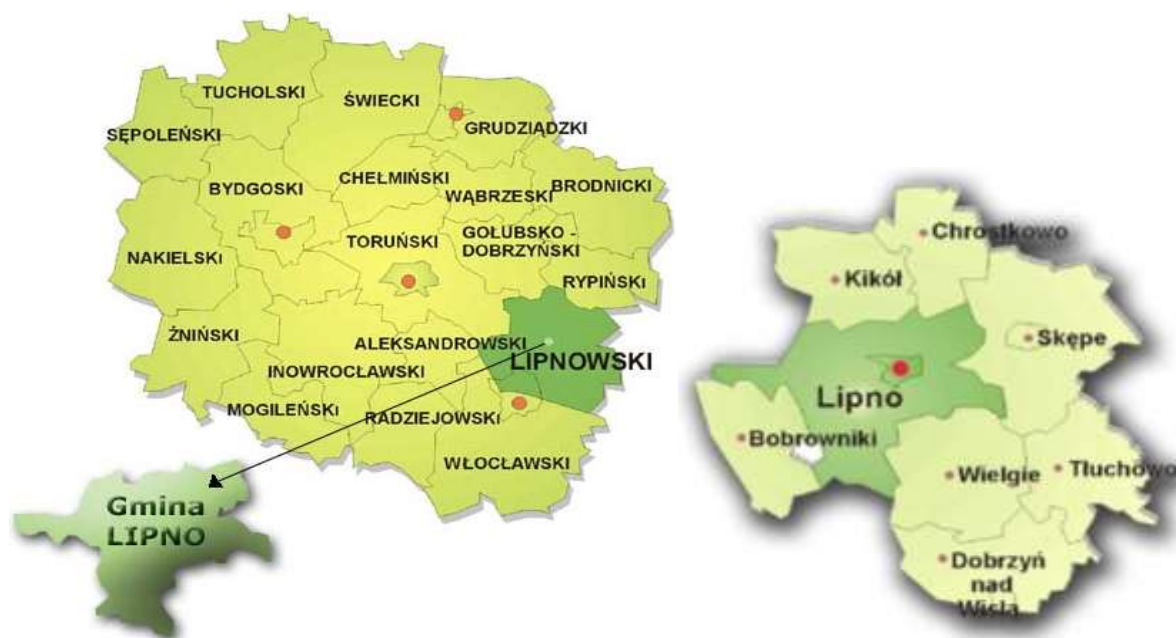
TUCHOLSKI
ŚWIECKI
SĘPOLEŃSKI
GRUDZIĄDZKI
BYDGOSKI
CHEŁMIŃSKI
WĄBRZESKI
BRODNICKI
GOŁUBSKO - DOBRZYŃSKI
TORUŃSKI
NAKIELSKI
RYPIŃSKI
ŻNIŃSKI
ALEKSANDROWSKI
LIPNOWSKI
INOWROCŁAWSKI
MOGILEŃSKI
RADZIEJOWSKI
WŁOCŁAWSKI
Gmina LIPNO

Chrostkowo
Kikół
Skępe
Lipno
Bobrowniki
Wielgie
Tłuchowo
Dobrzyń nad Wisłą